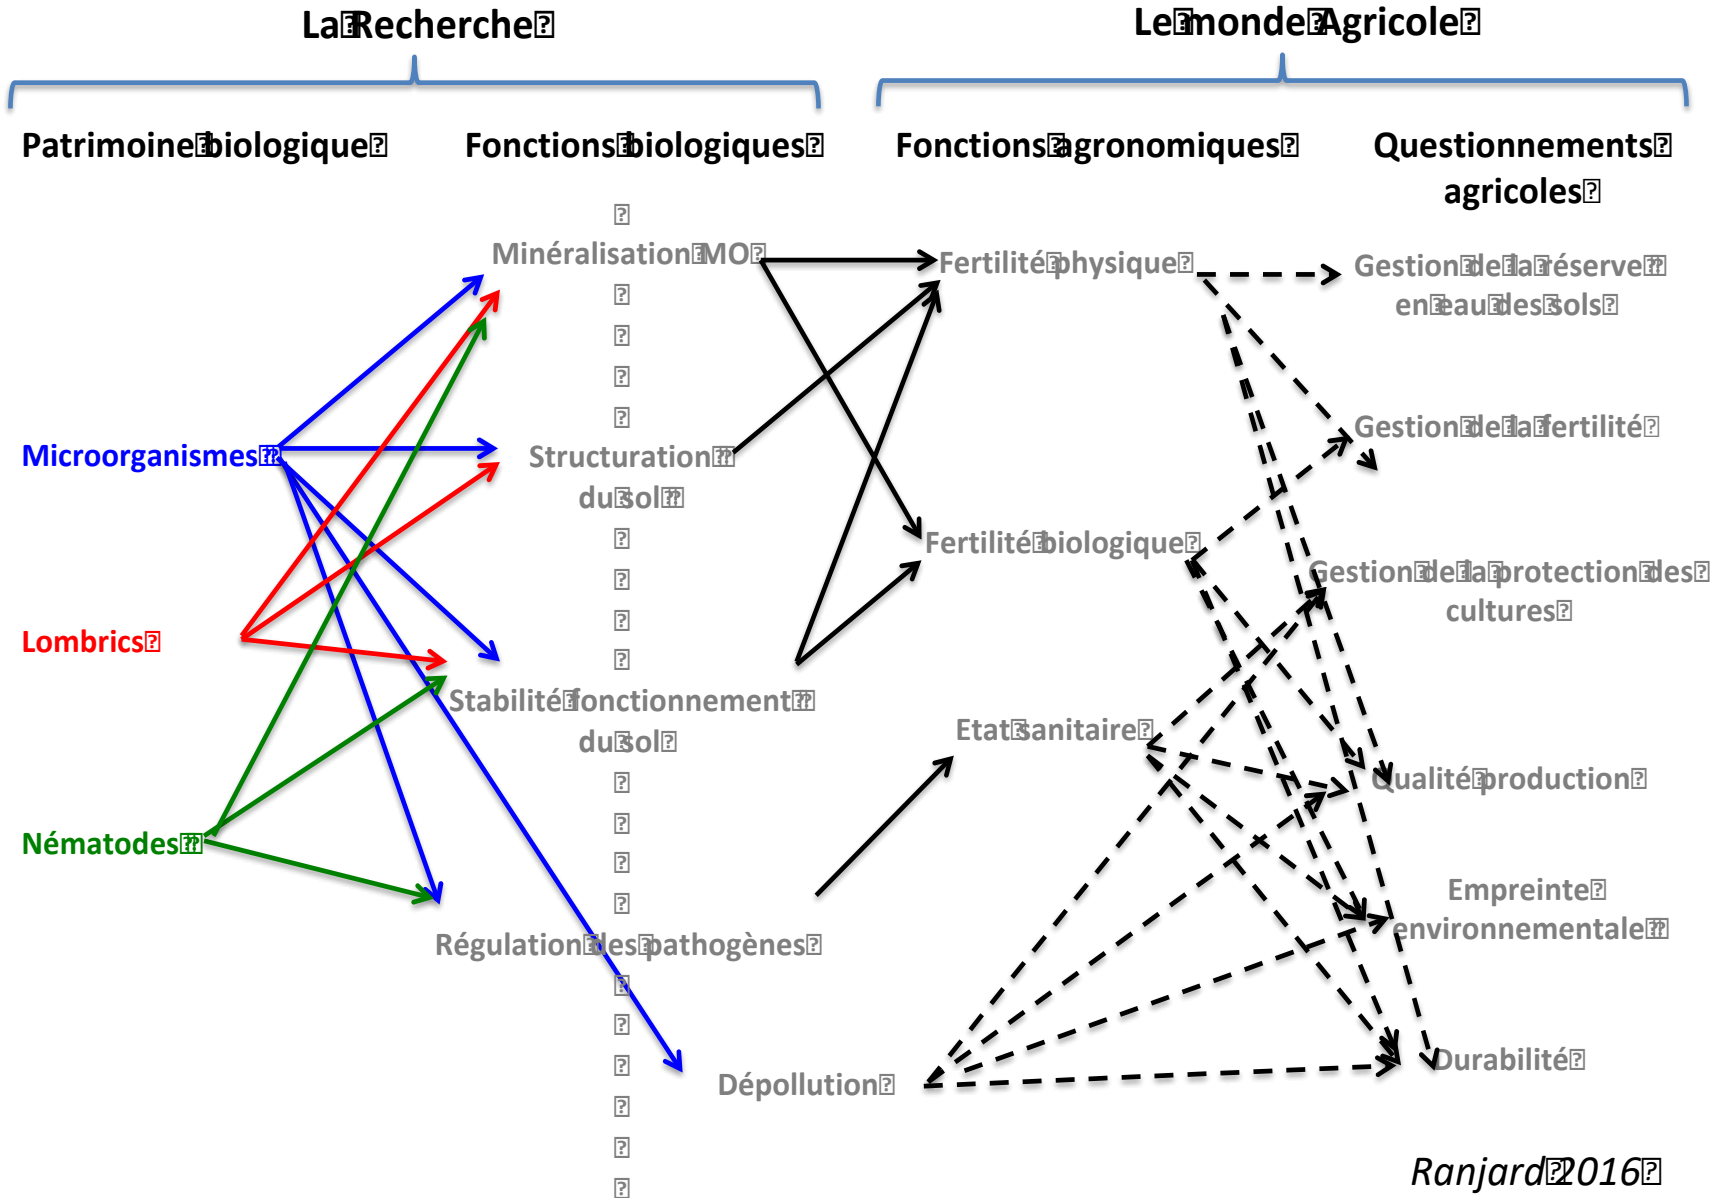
La Recherche

Le monde Agricole

Patrimoine biologique

Fonctions biologiques

Fonctions agronomiques

Questionnements agricoles

Microorganismes

Lombrics

Nématodes

Minéralisation MO

Structuration du sol

Stabilité fonctionnement du sol

Régulation des pathogènes

Dépollution

Fertilité physique

Fertilité biologique

Etat sanitaire

Gestion de la réserve en eau des sols

Gestion de la fertilité

Gestion de la protection des cultures

Qualité production

Empreinte environnementale

Durabilité

Ranjard 2016